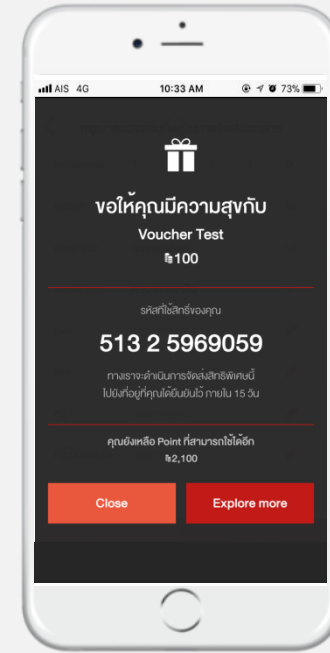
AIS 4G 10:33 AM 73%

ขอให้คุณมีความสุขกับ

Voucher Test

฿100

รหัสที่ใช้สิทธิ์ของคุณ

513 2 5969059

ทางเราจะดำเนินการจัดส่งสิทธิพิเศษนี้ ไปยังที่อยู่ที่คุณได้ยืนยันไว้ ภายใน 15 วัน

คุณยังเหลือ Point ที่สามารถใช้ได้อีก

฿2,100

Close

Explore more